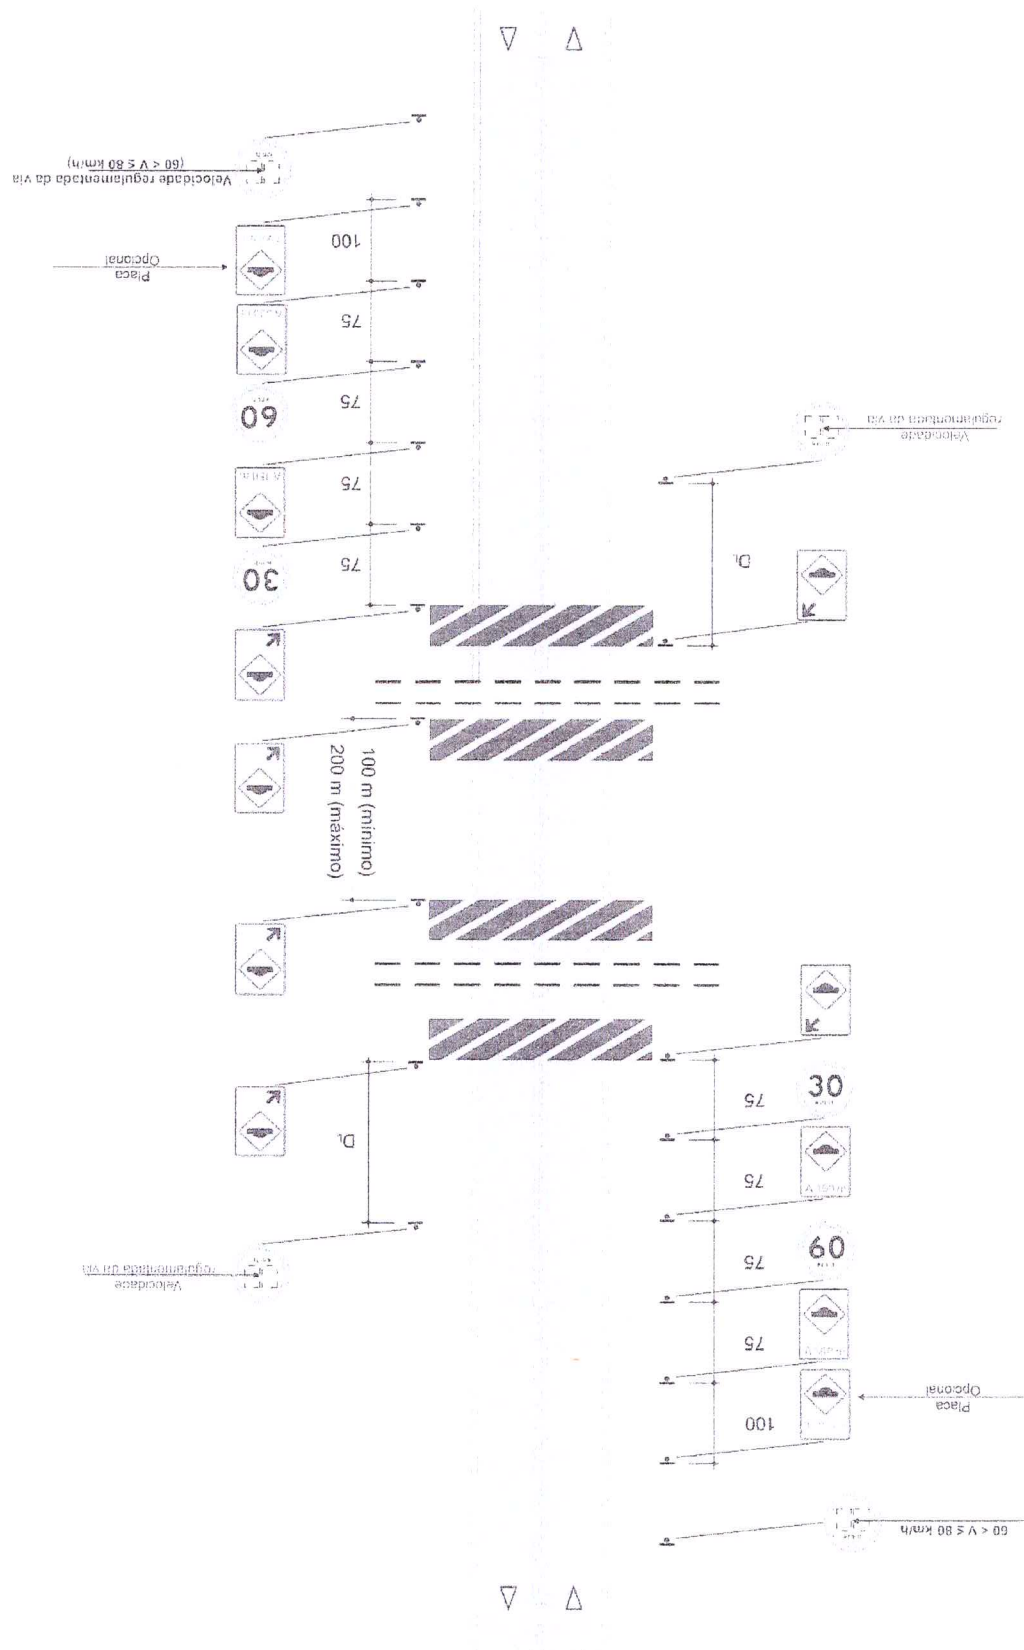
Velocidade regulamentada da via
(60 < V ≤ 80 km/h)

Placa
Opcional

100

75

60

75

75

30

75

Velocidade
regulamentada da via

$D_L$

100 m (mínimo)
200 m (máximo)

$D_L$

Velocidade
regulamentada da via

30

75

75

60

75

75

Placa
Opcional

100

60 < V ≤ 80 km/h